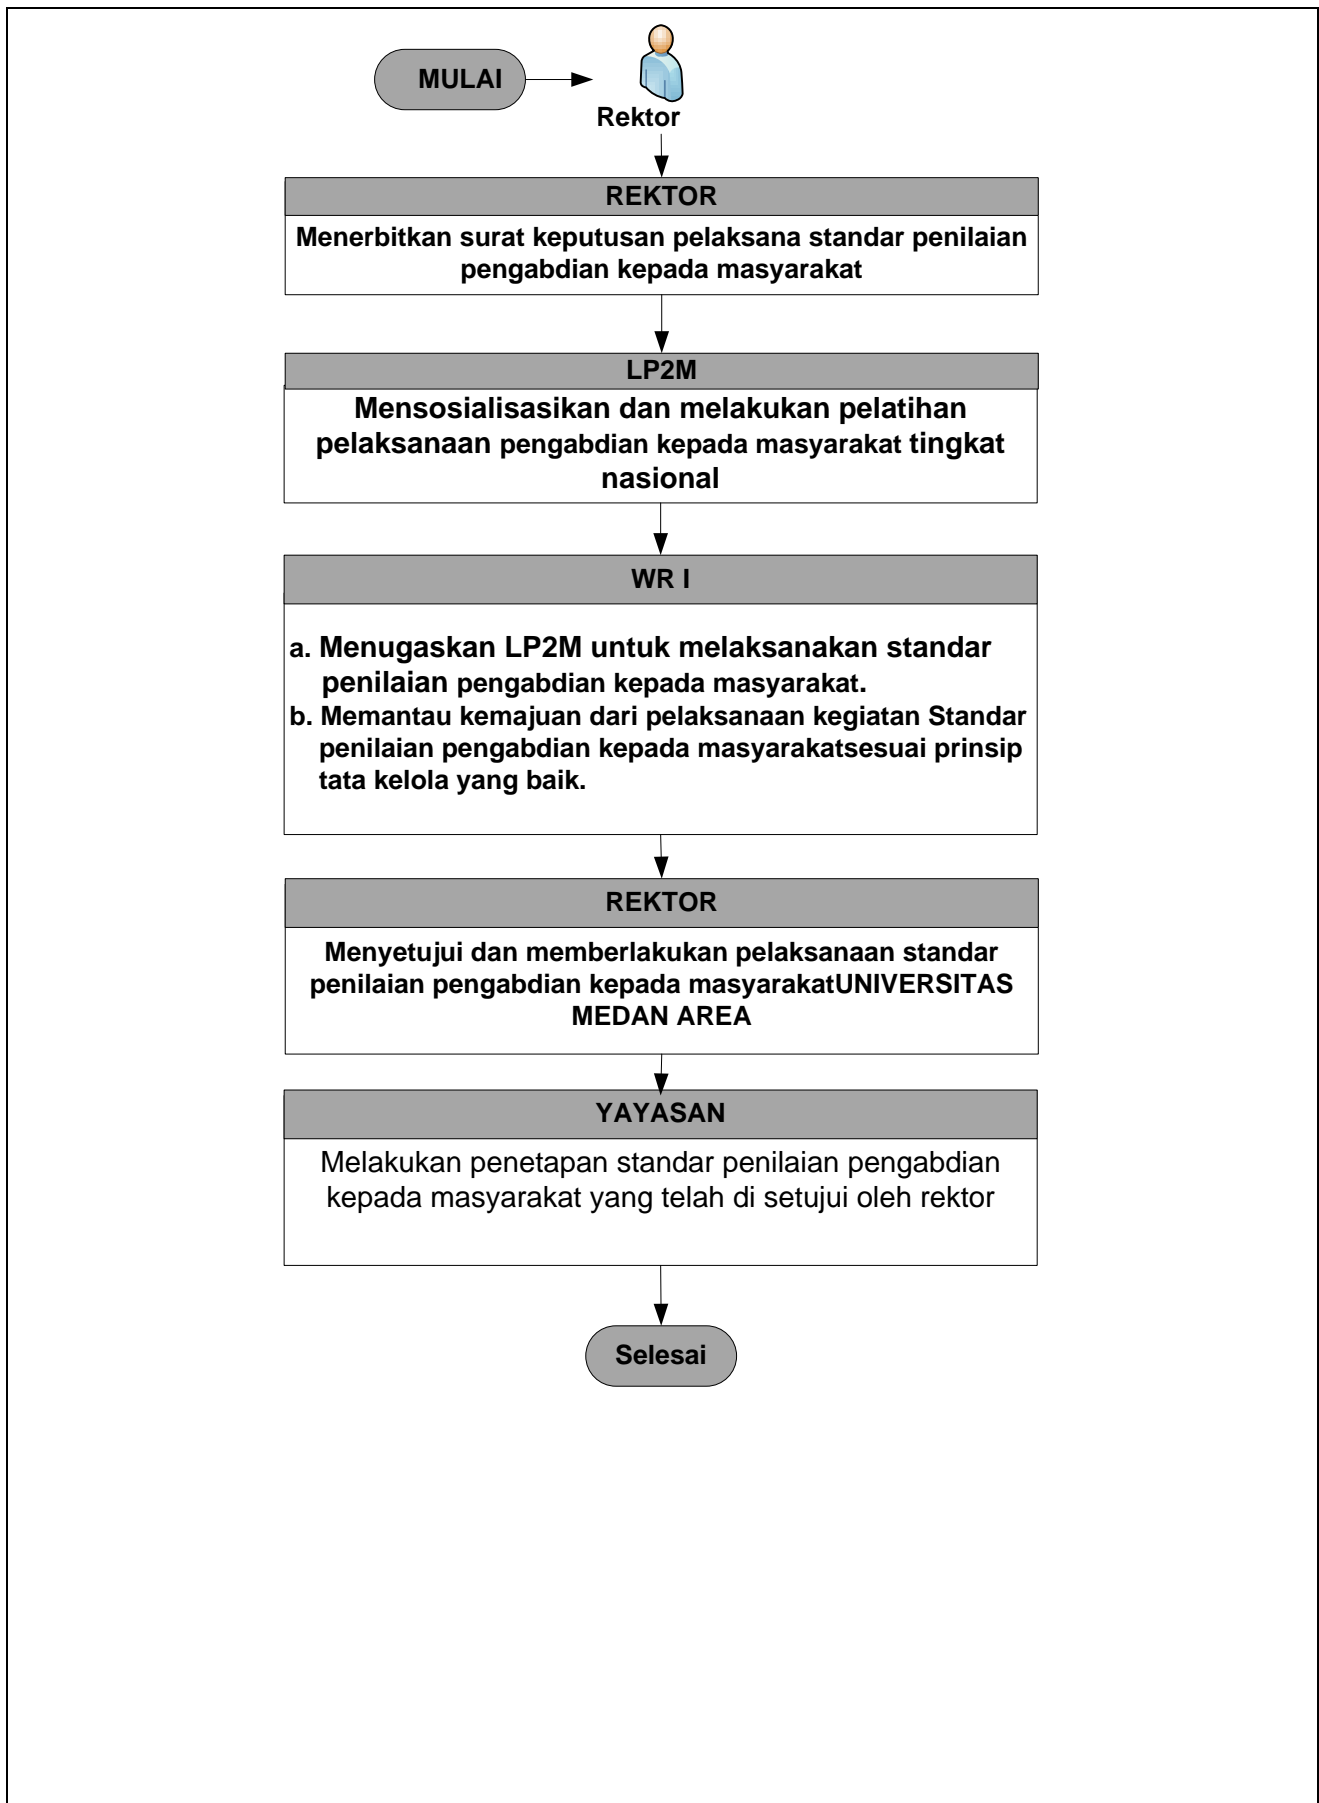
MULAI

Rektor

REKTOR

Menerbitkan surat keputusan pelaksana standar penilaian pengabdian kepada masyarakat

LP2M

Mensosialisasikan dan melakukan pelatihan pelaksanaan pengabdian kepada masyarakat tingkat nasional

WR I

a. Menugaskan LP2M untuk melaksanakan standar penilaian pengabdian kepada masyarakat.
b. Memantau kemajuan dari pelaksanaan kegiatan Standar penilaian pengabdian kepada masyarakatsesuai prinsip tata kelola yang baik.

REKTOR

Menyetujui dan memberlakukan pelaksanaan standar penilaian pengabdian kepada masyarakatUNIVERSITAS MEDAN AREA

YAYASAN

Melakukan penetapan standar penilaian pengabdian kepada masyarakat yang telah di setujui oleh rektor

Selesai